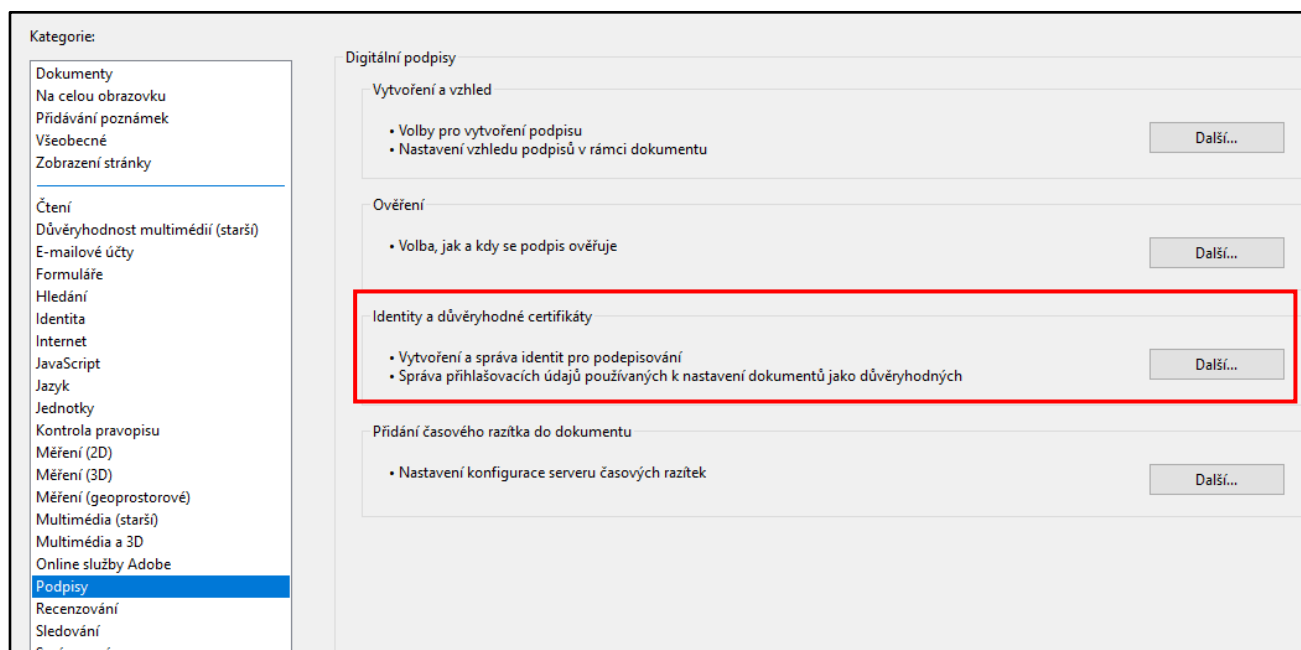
Kategorie:

Dokumenty
Na celou obrazovku
Přidávání poznámek
Všeobecné
Zobrazení stránky

Čtení
Důvěryhodnost multimédií (starší)
E-mailové účty
Formuláře
Hledání
Identita
Internet
JavaScript
Jazyk
Jednotky
Kontrola pravopisu
Měření (2D)
Měření (3D)
Měření (geoprostorové)
Multimédia (starší)
Multimédia a 3D
Online služby Adobe
Podpisy
Recenzování
Sledování
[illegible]

Digitální podpisy

Vytvoření a vzhled

• Volby pro vytvoření podpisu
• Nastavení vzhledu podpisů v rámci dokumentu

Další...

Ověření

• Volba, jak a kdy se podpis ověřuje

Další...

Identity a důvěryhodné certifikáty

• Vytvoření a správa identit pro podepisování
• Správa přihlašovacích údajů používaných k nastavení dokumentů jako důvěryhodných

Další...

Přidání časového razítka do dokumentu

• Nastavení konfigurace serveru časových razítek

Další...